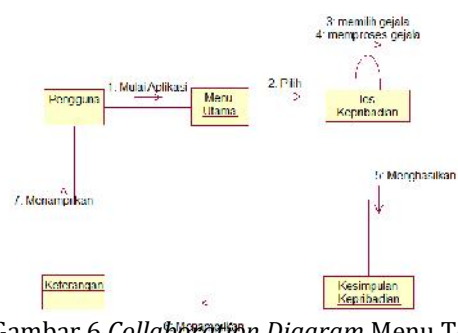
3: memilih gejala
4: memproses gejala

Pengguna

1. Mulai Aplikasi

Menu Utama

2. Pilih

Tes Kepribadian

5: Menghasilkan

7. Menampilkan

Keterangan

6. Menampilkan

Kesimpulan Kepribadian

Gambar 6 *Collaboration Diagram* Menu T